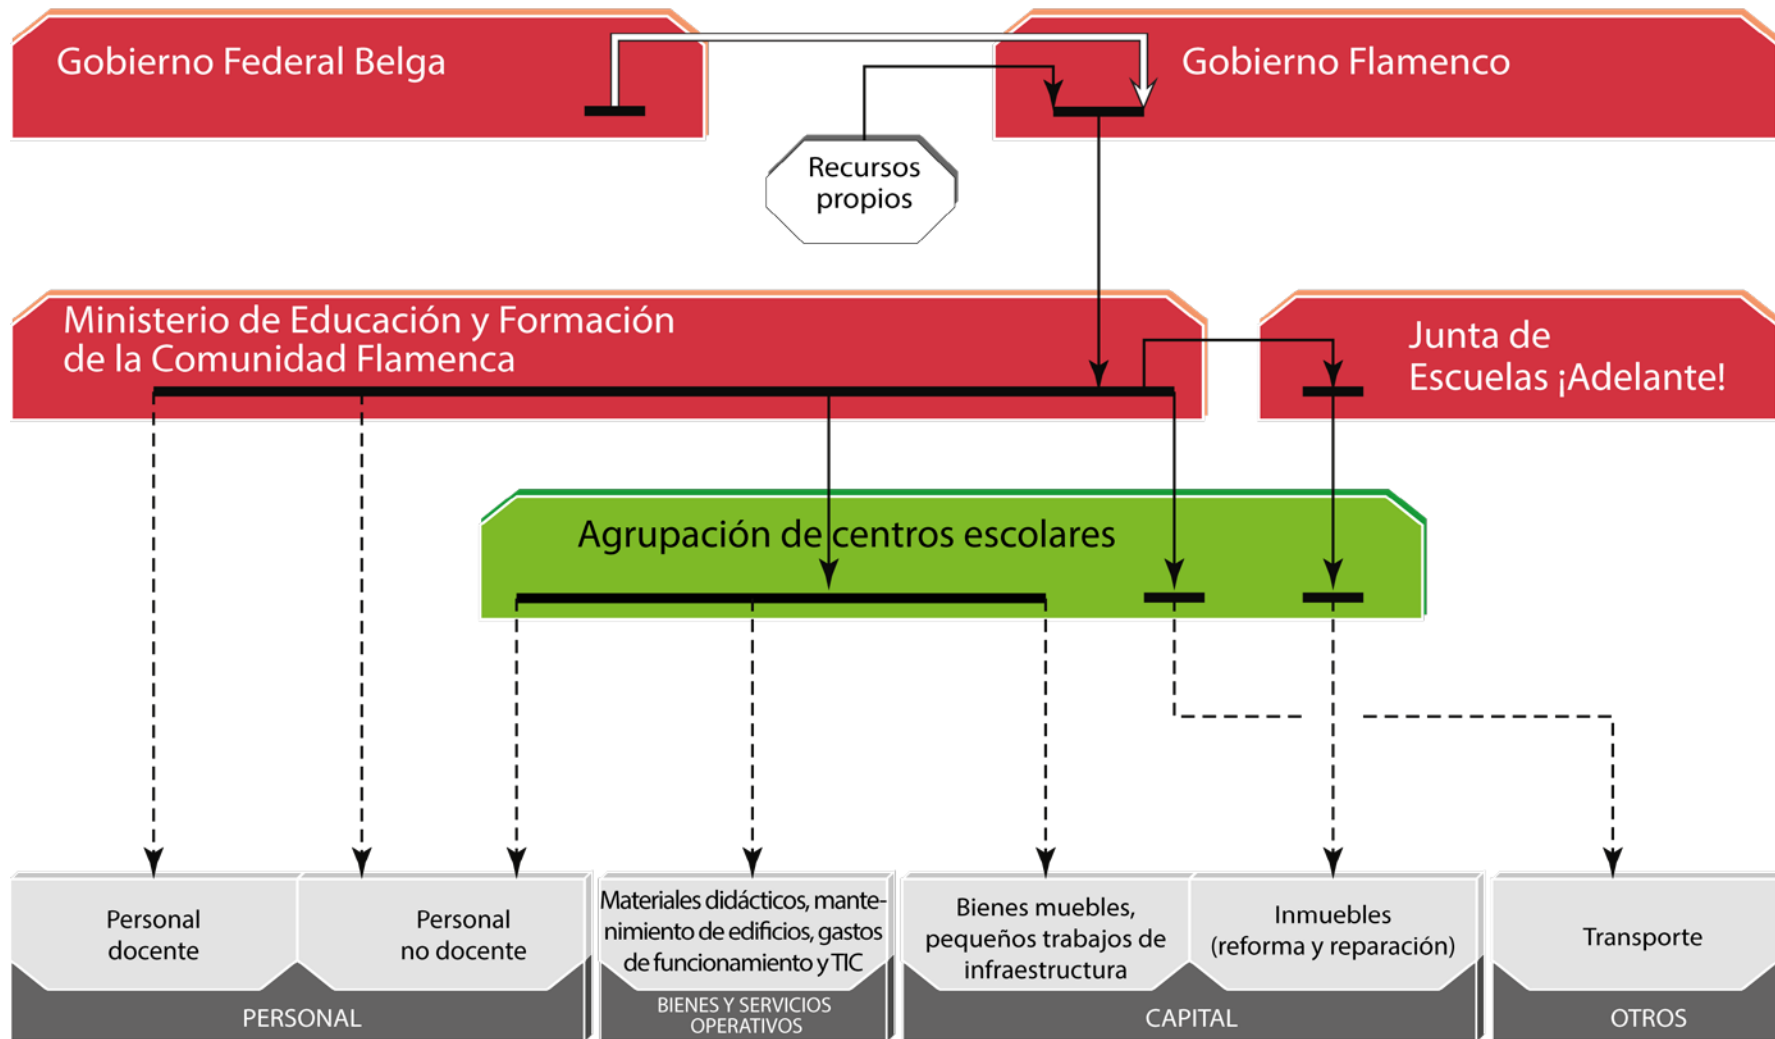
Gobierno Federal Belga

Gobierno Flamenco

Recursos propios

Ministerio de Educación y Formación de la Comunidad Flamenca

Junta de Escuelas ¡Adelante!

Agrupación de centros escolares

Personal docente

Personal no docente

Materiales didácticos, mantenimiento de edificios, gastos de funcionamiento y TIC

Bienes muebles, pequeños trabajos de infraestructura

Inmuebles (reforma y reparación)

Transporte

PERSONAL

BIENES Y SERVICIOS OPERATIVOS

CAPITAL

OTROS